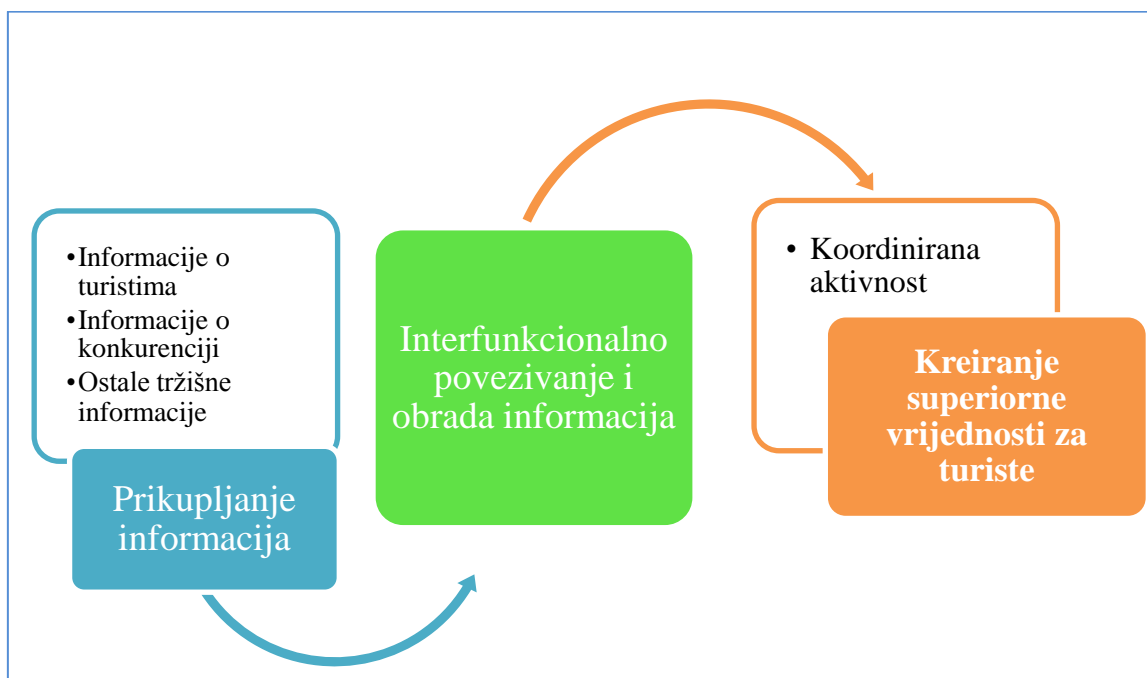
- Informacije o turistima
- Informacije o konkurenciji
- Ostale tržišne informacije

Prikupljanje informacija

Interfunkcionalno povezivanje i obrada informacija

- Koordinirana aktivnost

Kreiranje superiorne vrijednosti za turiste